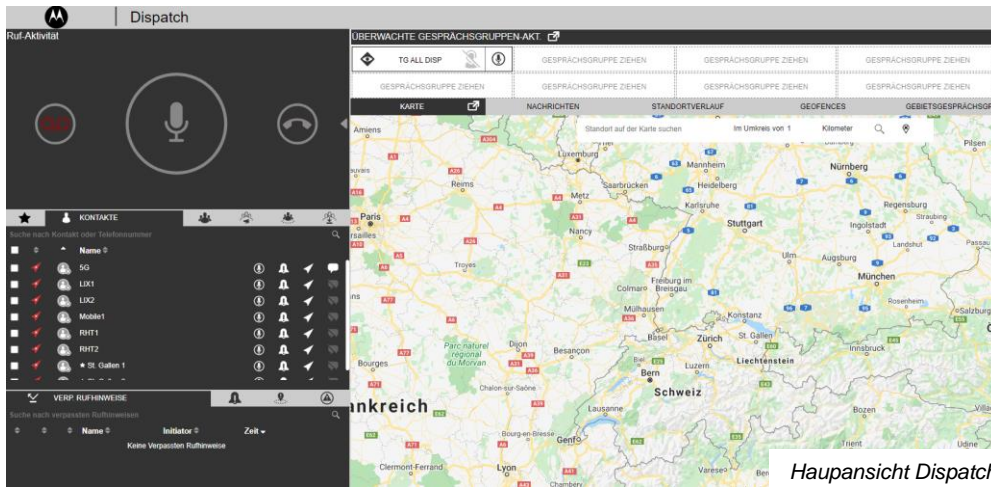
Dispatch

Ruf-Aktivität

ÜBERWACHTE GESPRÄCHSGRUPPEN-AKT

TG ALL DISP

GESPRÄCHSGRUPPE ZIEHEN

GESPRÄCHSGRUPPE ZIEHEN

GESPRÄCHSGRUPPE ZIEHEN

GESPRÄCHSGRUPPE ZIEHEN

GESPRÄCHSGRUPPE ZIEHEN

GESPRÄCHSGRUPPE ZIEHEN

GESPRÄCHSGRUPPE ZIEHEN

KARTE

NACHRICHTEN

STANDORTVERLAUF

GEOFENCES

GEBIETSGESPRÄCHGR

Standort auf der Karte suchen

Im Umkreis von 1

Kilometer

KONTAKTE

Suche nach Kontakt oder Telefonnummer

Name

5G

LIX1

LIX2

Mobile1

RHT1

RHT2

★ St. Gallen 1

VERP. RUFHINWEISE

Suche nach verpassten Rufhinweisen

Name

Initiator

Zeit

Keine Verpassten Rufhinweise

Amiens

Luxemburg

Mannheim

Nürnberg

Reims

Saarbrücken

Heidelberg

Metz

Regensburg

Karlsruhe

Paris

Stuttgart

Ingolstadt

Straubing

Nancy

Landshut

Passau

Straßburg

Troyes

Augsburg

München

Freiburg im Breisgau

Colmar

Rosenheim

Salzburg

Mülhausen

Konstanz

Basel

Zürich

St. Gallen

Liechtenstein

Innsbruck

Parc naturel régional du Morvan

Dijon

Besançon

Biel

Luzern

Bern

Bourges

Schweiz

Chalon-sur-Saône

ankreich

Lausanne

Bozen

Bourg-en-Bresse

Genf

Trient

Udine

Clermont-Ferrand

Lyon

Varese

Bergamo

Chambery

Pilsen

Haupansicht Dispatch